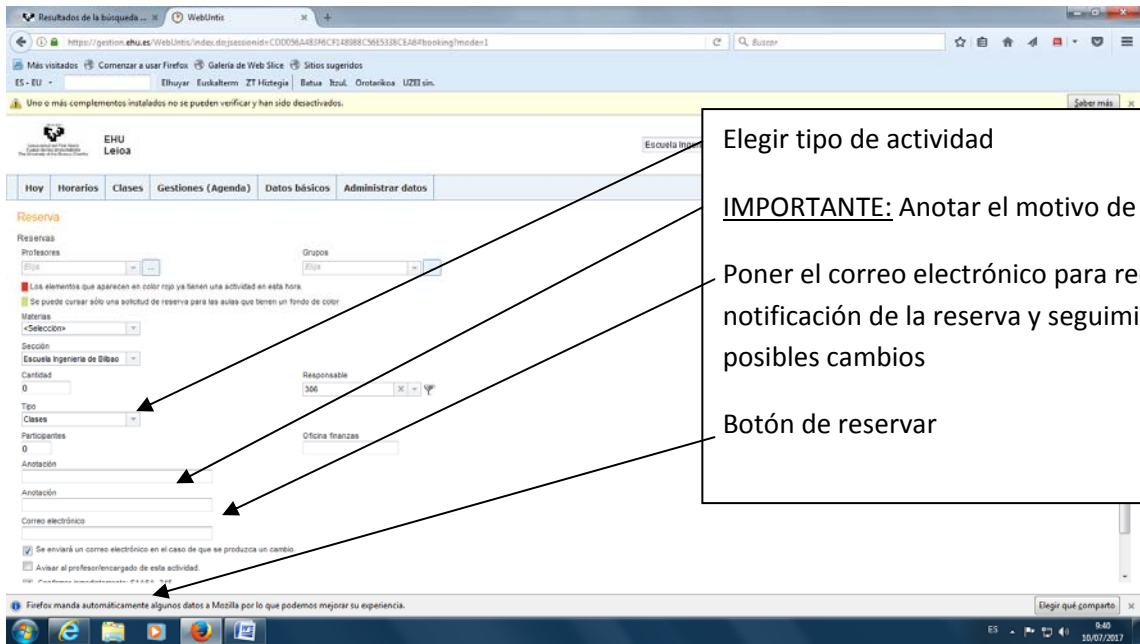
Resultados de la búsqueda ... × WebUntis × +

https://gestion.ehu.es/WebUntis/index.do;jsessionid=CDD056A483F6CF148988C56E5338CEA6#booking?mode=1

Buscar

Más visitados Comenzar a usar Firefox Galería de Web Slice Sitios sugeridos

ES - EU Elhuyar Euskalterm ZT Hiztegia Batua Itzul. Orotarikoa UZEI sin.

Uno o más complementos instalados no se pueden verificar y han sido desactivados.

Saber más ×

EHU
Leioa

Escuela Inge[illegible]

Hoy Horarios Clases Gestiones (Agenda) Datos básicos Administrar datos

Reserva

Reservas
Profesores
Elija
Grupos
Elija

Los elementos que aparecen en color rojo ya tienen una actividad en esta hora.

Se puede cursar sólo una solicitud de reserva para las aulas que tienen un fondo de color

Materias
<Selección>

Sección
Escuela Ingeniería de Bilbao

Cantidad
0

Responsable
306

Tipo
Clases

Participantes
0

Oficina finanzas

Anotación

Anotación

Correo electrónico

Se enviará un correo electrónico en el caso de que se produzca un cambio

Avisar al profesor/encargado de esta actividad.

Elegir tipo de actividad

IMPORTANTE: Anotar el motivo de

Poner el correo electrónico para re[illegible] notificación de la reserva y seguimi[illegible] posibles cambios

Botón de reservar

Firefox manda automáticamente algunos datos a Mozilla por lo que podemos mejorar su experiencia.

Elegir qué comparto ×

ES 9:40 10/07/2017